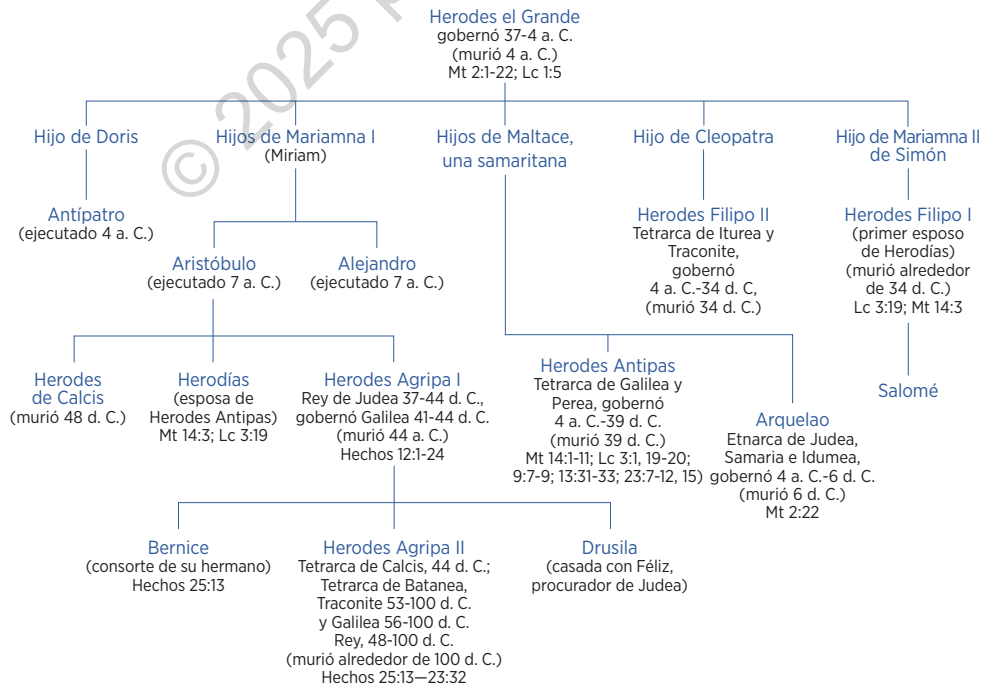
© 2025

Herodes el Grande
gobernó 37-4 a. C.
(murió 4 a. C.)
Mt 2:1-22; Lc 1:5

Hijo de Doris

Antípatro
(ejecutado 4 a. C.)

Hijos de Mariamna I
(Miriam)

Aristóbulo
(ejecutado 7 a. C.)

Alejandro
(ejecutado 7 a. C.)

Herodes de Calcis
(murió 48 d. C.)

Herodías
(esposa de Herodes Antipas)
Mt 14:3; Lc 3:19

Herodes Agripa I
Rey de Judea 37-44 d. C.,
gobernó Galilea 41-44 d. C.
(murió 44 a. C.)
Hechos 12:1-24

Bernice
(consorte de su hermano)
Hechos 25:13

Herodes Agripa II
Tetrarca de Calcis, 44 d. C.;
Tetrarca de Batanea,
Traconite 53-100 d. C.
y Galilea 56-100 d. C.
Rey, 48-100 d. C.
(murió alrededor de 100 d. C.)
Hechos 25:13—23:32

Drusila
(casada con Félix,
procurador de Judea)

Hijos de Maltace,
una samaritana

Herodes Antipas
Tetrarca de Galilea y
Perea, gobernó
4 a. C.-39 d. C.
(murió 39 d. C.)
Mt 14:1-11; Lc 3:1, 19-20;
9:7-9; 13:31-33; 23:7-12, 15)

Arquelao
Etnarca de Judea,
Samaria e Idumea,
gobernó 4 a. C.-6 d. C.
(murió 6 d. C.)
Mt 2:22

Hijo de Cleopatra

Herodes Filipo II
Tetrarca de Iturea y
Traconite,
gobernó
4 a. C.-34 d. C,
(murió 34 d. C.)

Hijo de Mariamna II
de Simón

Herodes Filipo I
(primer esposo
de Herodías)
(murió alrededor
de 34 d. C.)
Lc 3:19; Mt 14:3

Salomé